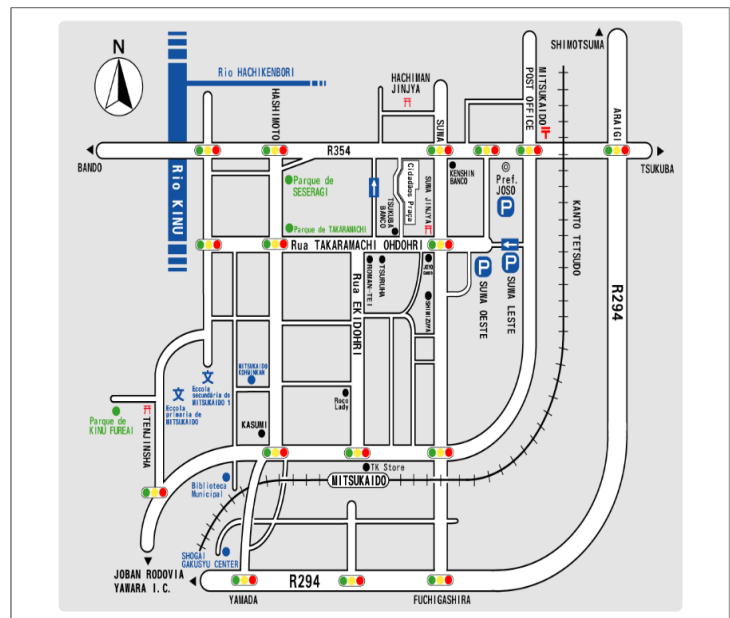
N

Rio HACHIKENBORI

HACHIMAN JINJYA

SHIMOTSUMA

MITSUKAIDO POST OFFICE

HASHIMOTO

SUMA

ARAIGI

BANDO

R354

TSUKUBA

Rio KINU

Parque de SESERAGI

KENSHIN BANCO

Pref. JOSO

Cidadães Praça

TSUKUBA BANCO

SUMA JINJYA

Parque de TAKARAMACHI

KANTO TETSUDO

Rua TAKARAMACHI OHDOHRI

ROMAN-TEI

TSURUHA

JOYO BANCO

SUMA OESTE

SUMA LESTE

Rua EKIDOHRI

SHIMIZUYA

R294

MITSUKAIDO KOMINKAN

文

文

Escola secundária de MITSUKAIDO 1

Escola primária de MITSUKAIDO

Parque de KINU FUREAI

TENJINSHA

KASUMI

Roco Lady

TK Store

MITSUKAIDO

Biblioteca Municipal

SHOGAI GAKUSYU CENTER

JOBAN RODOVIA YAWARA I.C.

R294

YAMADA

FUCHIGASHIRA